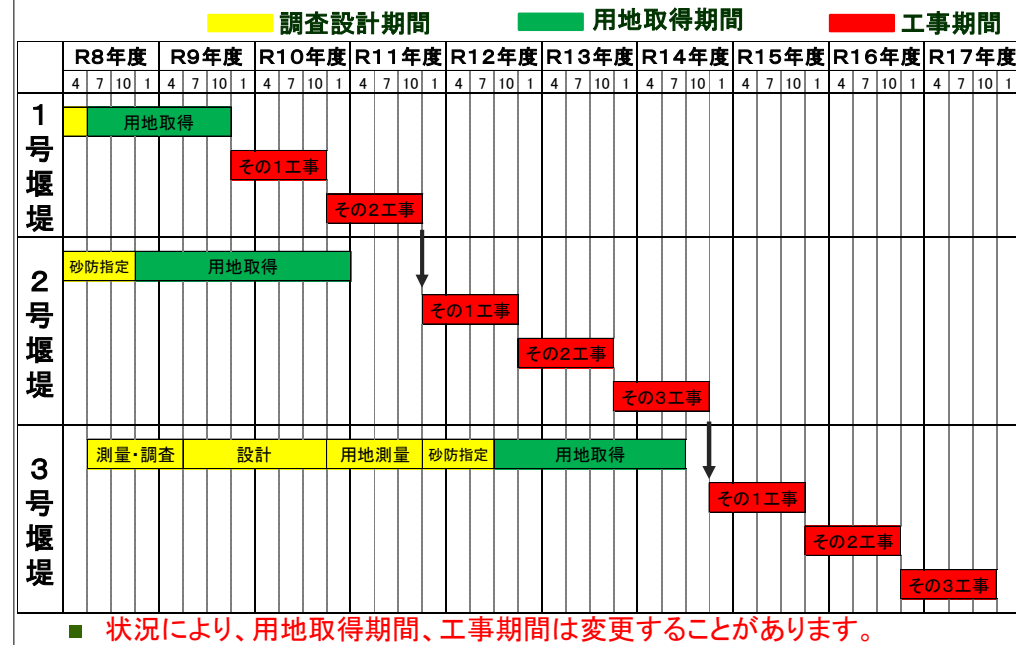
調査設計期間　用地取得期間　工事期間

| | R8年度 | R9年度 | R10年度 | R11年度 | R12年度 | R13年度 | R14年度 | R15年度 | R16年度 | R17年度 |
|---|---|---|---|---|---|---|---|---|---|---|
| | 4 7 10 1 | 4 7 10 1 | 4 7 10 1 | 4 7 10 1 | 4 7 10 1 | 4 7 10 1 | 4 7 10 1 | 4 7 10 1 | 4 7 10 1 | 4 7 10 1 |
| 1号堰堤 | 用地取得 | | その1工事 | その2工事 | | | | | | |
| 2号堰堤 | 砂防指定 用地取得 | | | | その1工事 | その2工事 | その3工事 | | | |
| 3号堰堤 | 測量・調査 | 設計 | | 用地測量 砂防指定 | 用地取得 | | | その1工事 | その2工事 | その3工事 |

状況により、用地取得期間、工事期間は変更することがあります。